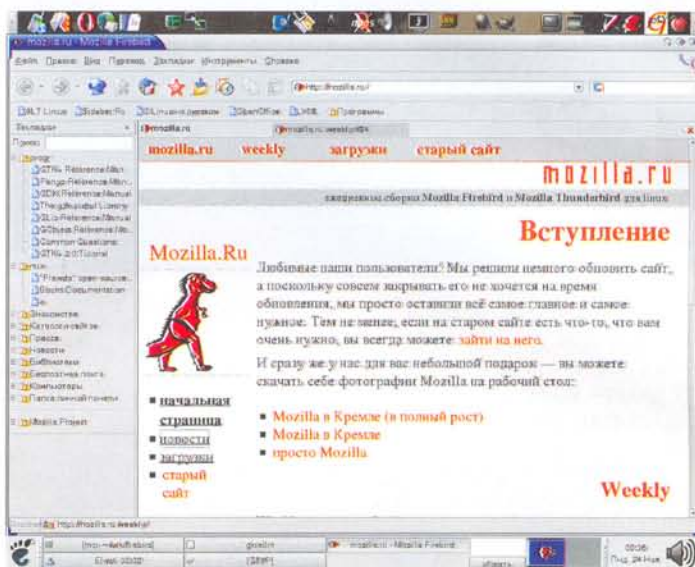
mozilla.ru - Mozilla Firebird

Файл Правка Вид Перейти Закладки Инструменты Справка

http://mozilla.ru/

mozilla.ru
mozilla.ru weekly

mozilla.ru weekly загрузки старый сайт

mozilla.ru

ежедневные сборки Mozilla Firebird и Mozilla Thunderbird для linux

Вступление

Mozilla.Ru

Любимые наши пользователи! Мы решили немного обновить сайт, а поскольку совсем закрывать его не хочется на время обновления, мы просто оставили всё самое главное и самое нужное. Тем не менее, если на старом сайте есть что-то, что вам очень нужно, вы всегда можете: зайти на него.

И сразу же у нас для вас небольшой подарок — вы можете скачать себе фотографии Mozilla на рабочий стол:

- начальная страница
- новости
- загрузки
- старый сайт

- Mozilla в Кремле (в полный рост)
- Mozilla в Кремле
- просто Mozilla

Weekly

http://mozilla.ru/weekly/